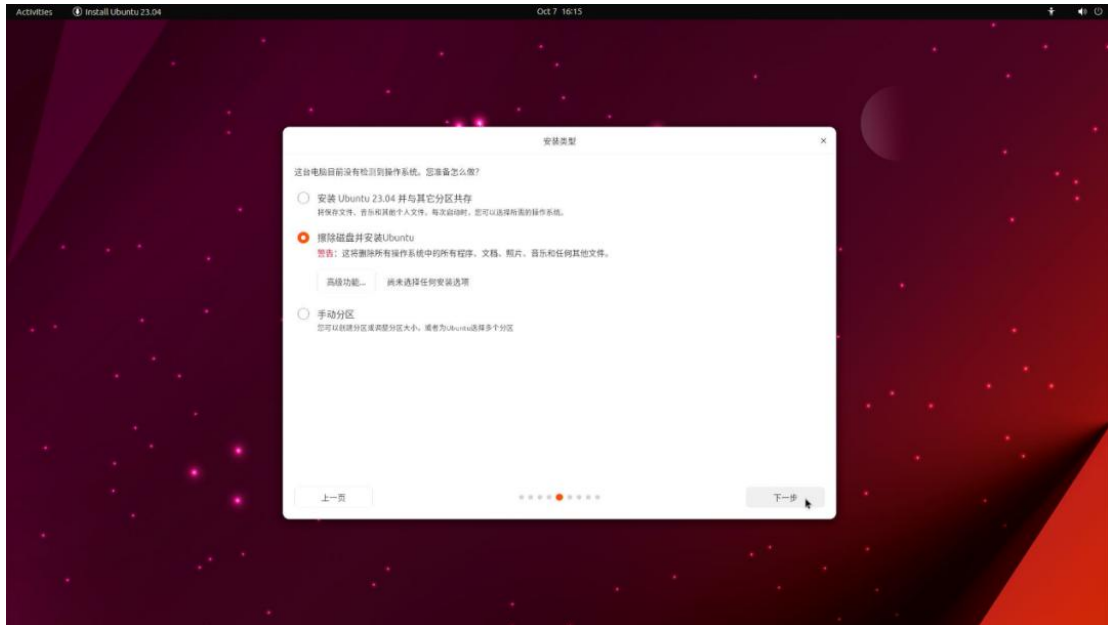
Activities Install Ubuntu 23.04 Oct 7 16:15

安装类型

这台电脑目前没有检测到操作系统。您准备怎么做?

安装 Ubuntu 23.04 并与其它分区共存
将保存文件、音乐和其他个人文件。每次启动时,您可以选择所需的操作系统。

擦除磁盘并安装Ubuntu
警告:这将删除所有操作系统中的所有程序、文档、照片、音乐和任何其他文件。

高级功能... 尚未选择任何安装选项

手动分区
您可以创建分区或调整分区大小,或者为Ubuntu选择多个分区

上一页

下一步